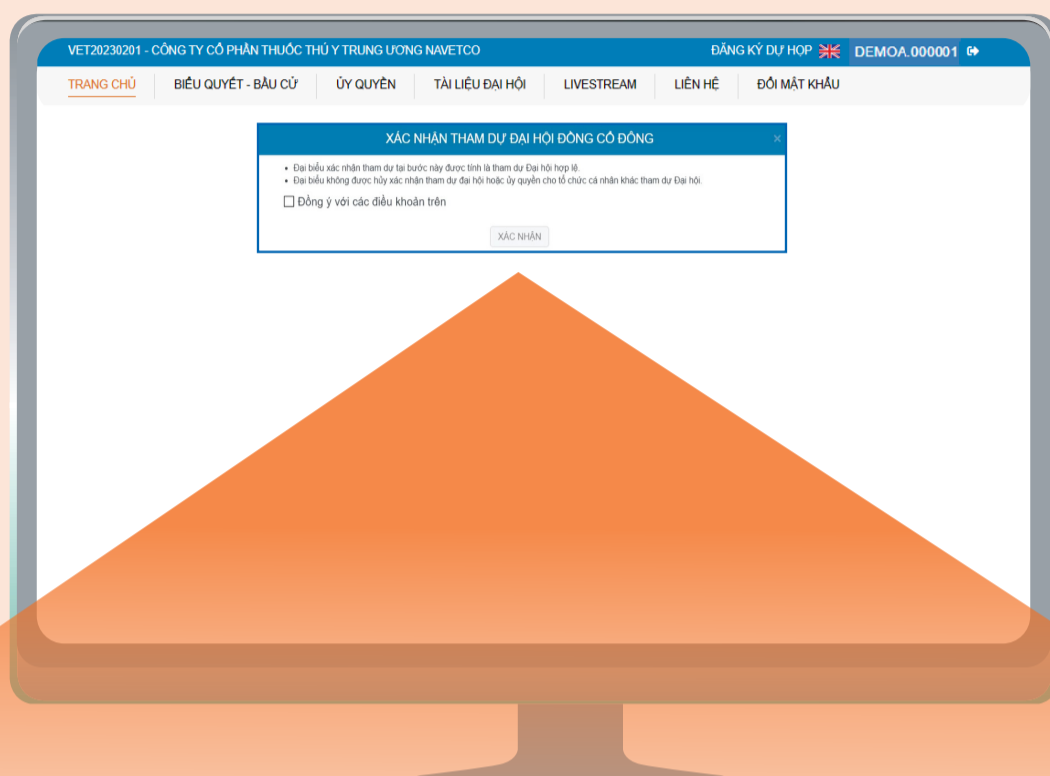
VET20230201 - CÔNG TY CỔ PHẦN THUỐC THÚ Y TRUNG ƯƠNG NAVETCO

ĐĂNG KÝ DỰ HỌP

DEMOA.000001

TRANG CHỦ | BIỂU QUYẾT - BẦU CỬ | ỦY QUYỀN | TÀI LIỆU ĐẠI HỘI | LIVESTREAM | LIÊN HỆ | ĐỔI MẬT KHẨU

XÁC NHẬN THAM DỰ ĐẠI HỘI ĐỒNG CỔ ĐÔNG

×

• Đại biểu xác nhận tham dự tại bước này được tính là tham dự Đại hội hợp lệ.
• Đại biểu không được hủy xác nhận tham dự đại hội hoặc ủy quyền cho tổ chức cá nhân khác tham dự Đại hội.

Đồng ý với các điều khoản trên

XÁC NHẬN